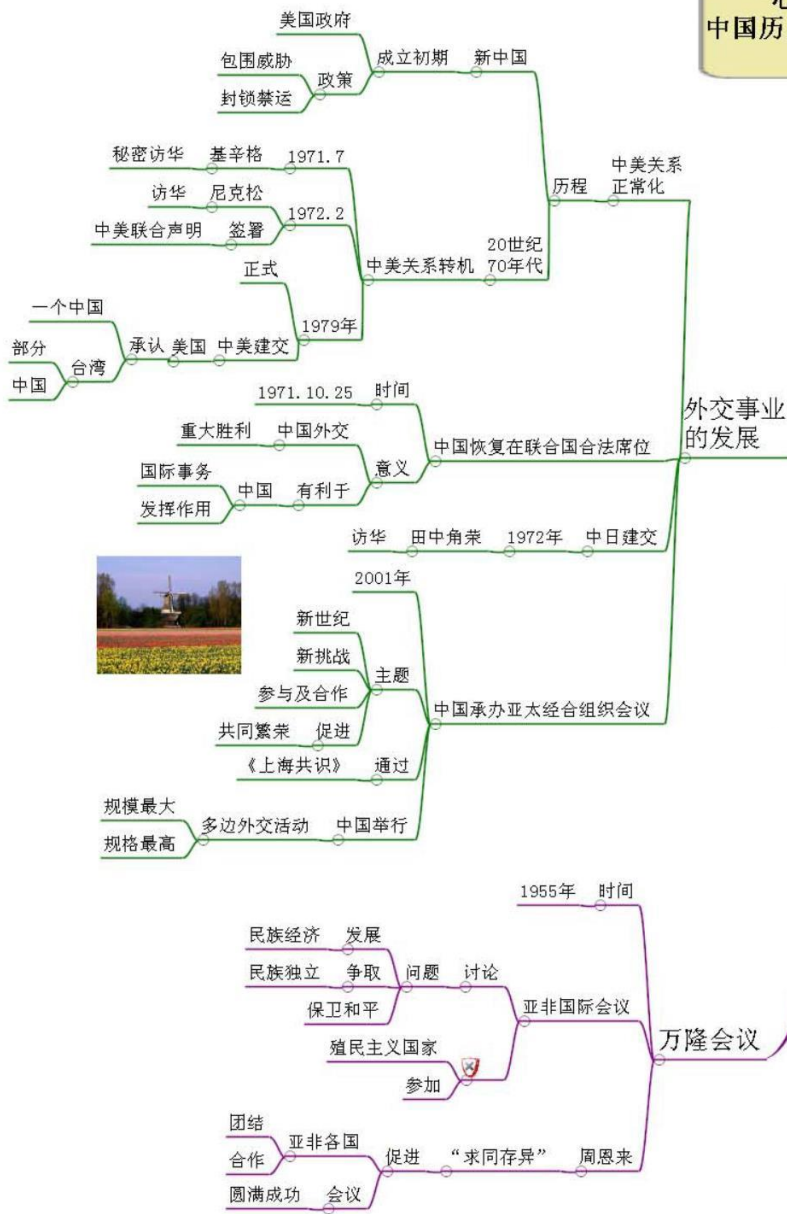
中国历

美国政府
成立初期 新中国
包围威胁
政策
封锁禁运
秘密访华 基辛格 1971.7
中美关系正常化
历程
访华 尼克松
1972.2
中美联合声明 签署
20世纪70年代
中美关系转机
正式
一个中国
1979年
承认 美国 中美建交
部分
台湾
中国
1971.10.25 时间
外交事业的发展
重大胜利 中国外交
中国恢复在联合国合法席位
意义
国际事务
中国 有利于
发挥作用
访华 田中角荣 1972年 中日建交
2001年
新世纪
新挑战
主题
参与及合作
中国承办亚太经合组织会议
共同繁荣 促进
《上海共识》 通过
规模最大
多边外交活动 中国举行
规格最高

1955年 时间
民族经济 发展
民族独立 争取
问题 讨论
亚非国际会议
保卫和平
万隆会议
殖民主义国家
参加
团结
亚非各国
合作
促进 “求同存异” 周恩来
圆满成功 会议